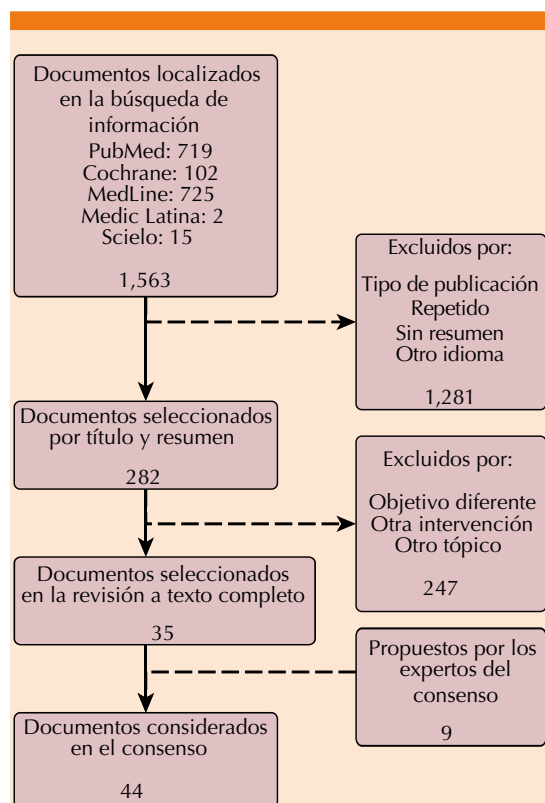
Documentos localizados en la búsqueda de información
PubMed: 719
Cochrane: 102
MedLine: 725
Medic Latina: 2
Scielo: 15

1,563

Excluidos por:

Tipo de publicación
Repetido
Sin resumen
Otro idioma

1,281

Documentos seleccionados por título y resumen

282

Excluidos por:

Objetivo diferente
Otra intervención
Otro tópico

247

Documentos seleccionados en la revisión a texto completo

35

Propuestos por los expertos del consenso

9

Documentos considerados en el consenso

44